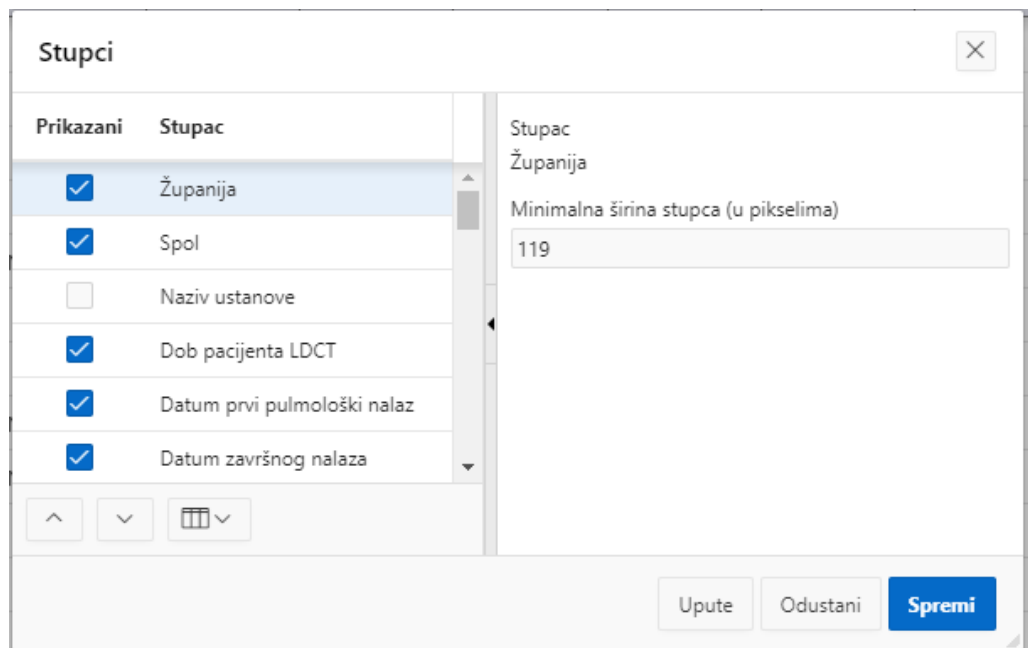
Stupci

| Prikazani | Stupac |
|---|---|
| ☑ | Županija |
| ☑ | Spol |
| ☐ | Naziv ustanove |
| ☑ | Dob pacijenta LDCT |
| ☑ | Datum prvi pulmološki nalaz |
| ☑ | Datum završnog nalaza |

Stupac
Županija

Minimalna širina stupca (u pikselima)
119

Upute Odustani Spremi